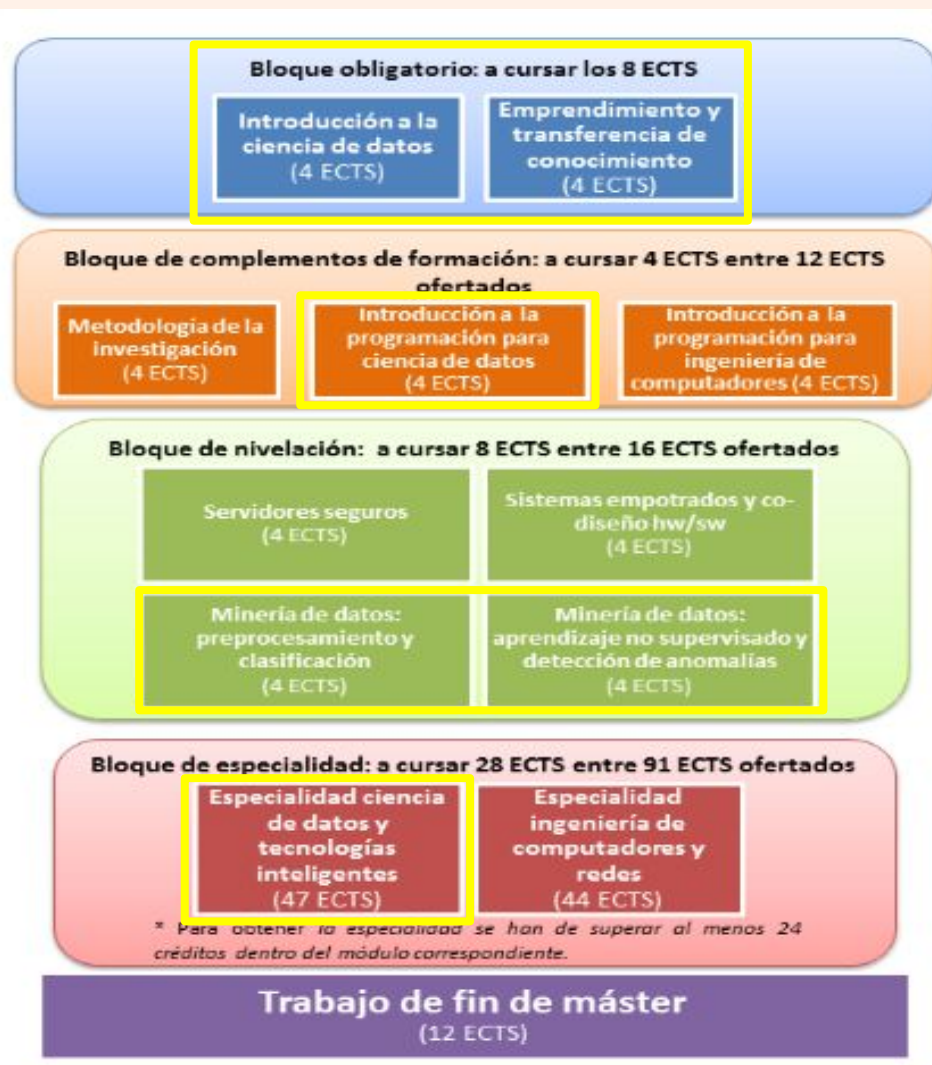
Bloque obligatorio: a cursar los 8 ECTS

Introducción a la ciencia de datos (4 ECTS)

Emprendimiento y transferencia de conocimiento (4 ECTS)

Bloque de complementos de formación: a cursar 4 ECTS entre 12 ECTS ofertados

Metodología de la investigación (4 ECTS)

Introducción a la programación para ciencia de datos (4 ECTS)

Introducción a la programación para ingeniería de computadores (4 ECTS)

Bloque de nivelación: a cursar 8 ECTS entre 16 ECTS ofertados

Servidores seguros (4 ECTS)

Sistemas empotrados y co-diseño hw/sw (4 ECTS)

Minería de datos: preprocesamiento y clasificación (4 ECTS)

Minería de datos: aprendizaje no supervisado y detección de anomalías (4 ECTS)

Bloque de especialidad: a cursar 28 ECTS entre 91 ECTS ofertados

Especialidad ciencia de datos y tecnologías inteligentes (47 ECTS)

Especialidad ingeniería de computadores y redes (44 ECTS)

* Para obtener la especialidad se han de superar al menos 24 créditos dentro del módulo correspondiente.

Trabajo de fin de máster (12 ECTS)